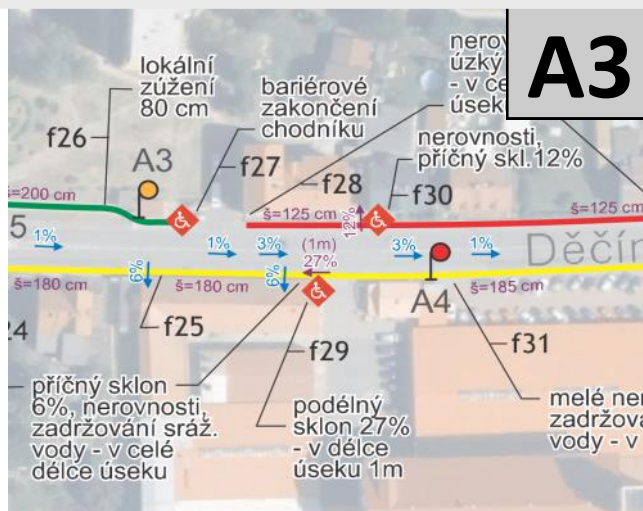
A3

lokální zúžení 80 cm

bariérové zakončení chodníku

nerov úzký - v ce úsek

nerovnosti, příčný skl.12%

f26

A3

f27

f28

f30

š=200 cm

š=125 cm

12%

š=125 cm

5

1%

1%

3%

(1m) 27%

3%

1%

Děčín

6%

6%

š=180 cm

š=180 cm

š=185 cm

A4

4

f25

f29

f31

příčný sklon 6%, nerovnosti, zadržování sráž. vody - v celé délce úseku

podélný sklon 27% - v délce úseku 1m

melé ner zadržova vody - v